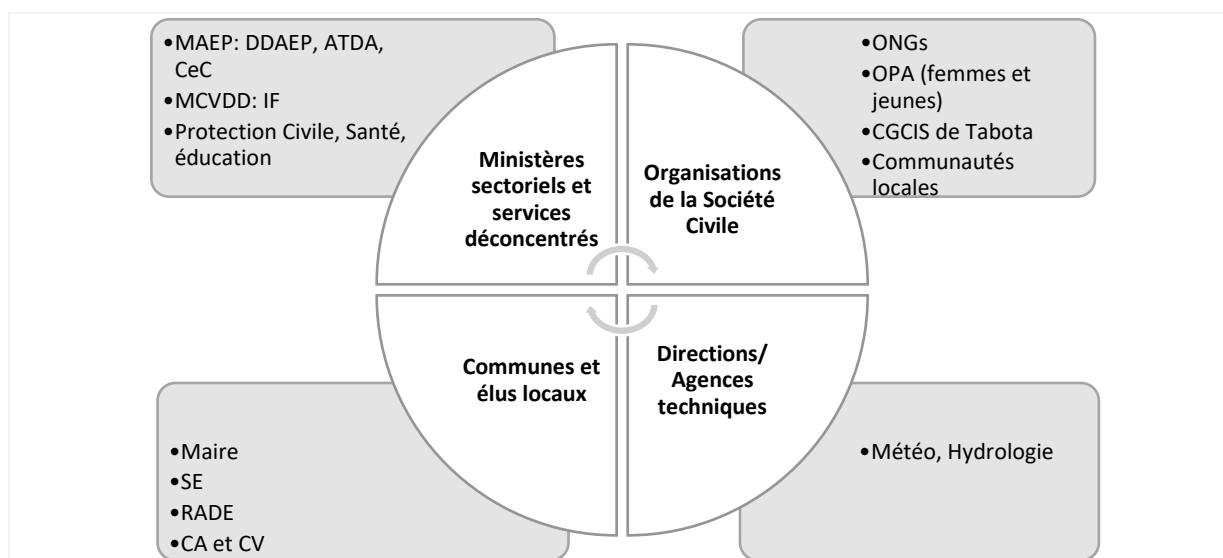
•MAEP: DDAEP, ATDA, CeC
•MCVDD: IF
•Protection Civile, Santé, éducation

•ONGs
•OPA (femmes et jeunes)
•CGCIS de Tabota
•Communautés locales

Ministères sectoriels et services déconcentrés

Organisations de la Société Civile

Communes et élus locaux

Directions/ Agences techniques

•Maire
•SE
•RADE
•CA et CV

•Météo, Hydrologie